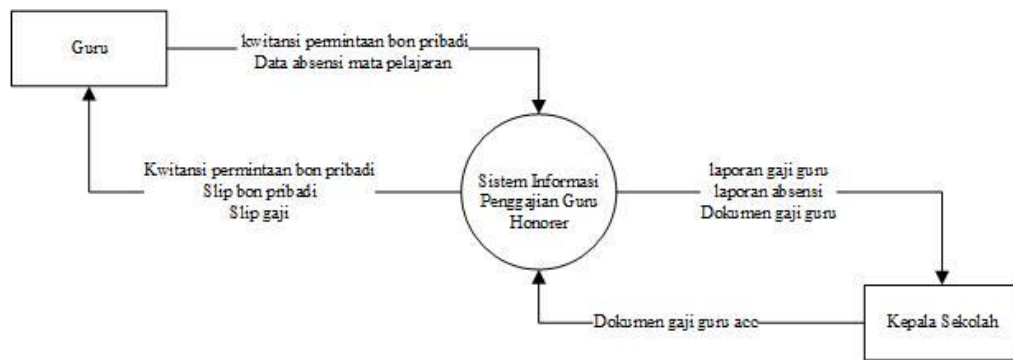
Guru

kwitansi permintaan bon pribadi
Data absensi mata pelajaran

Kwitansi permintaan bon pribadi
Slip bon pribadi
Slip gaji

Sistem Informasi Penggajian Guru Honorer

laporan gaji guru
laporan absensi
Dokumen gaji guru

Dokumen gaji guru acc

Kepala Sekolah